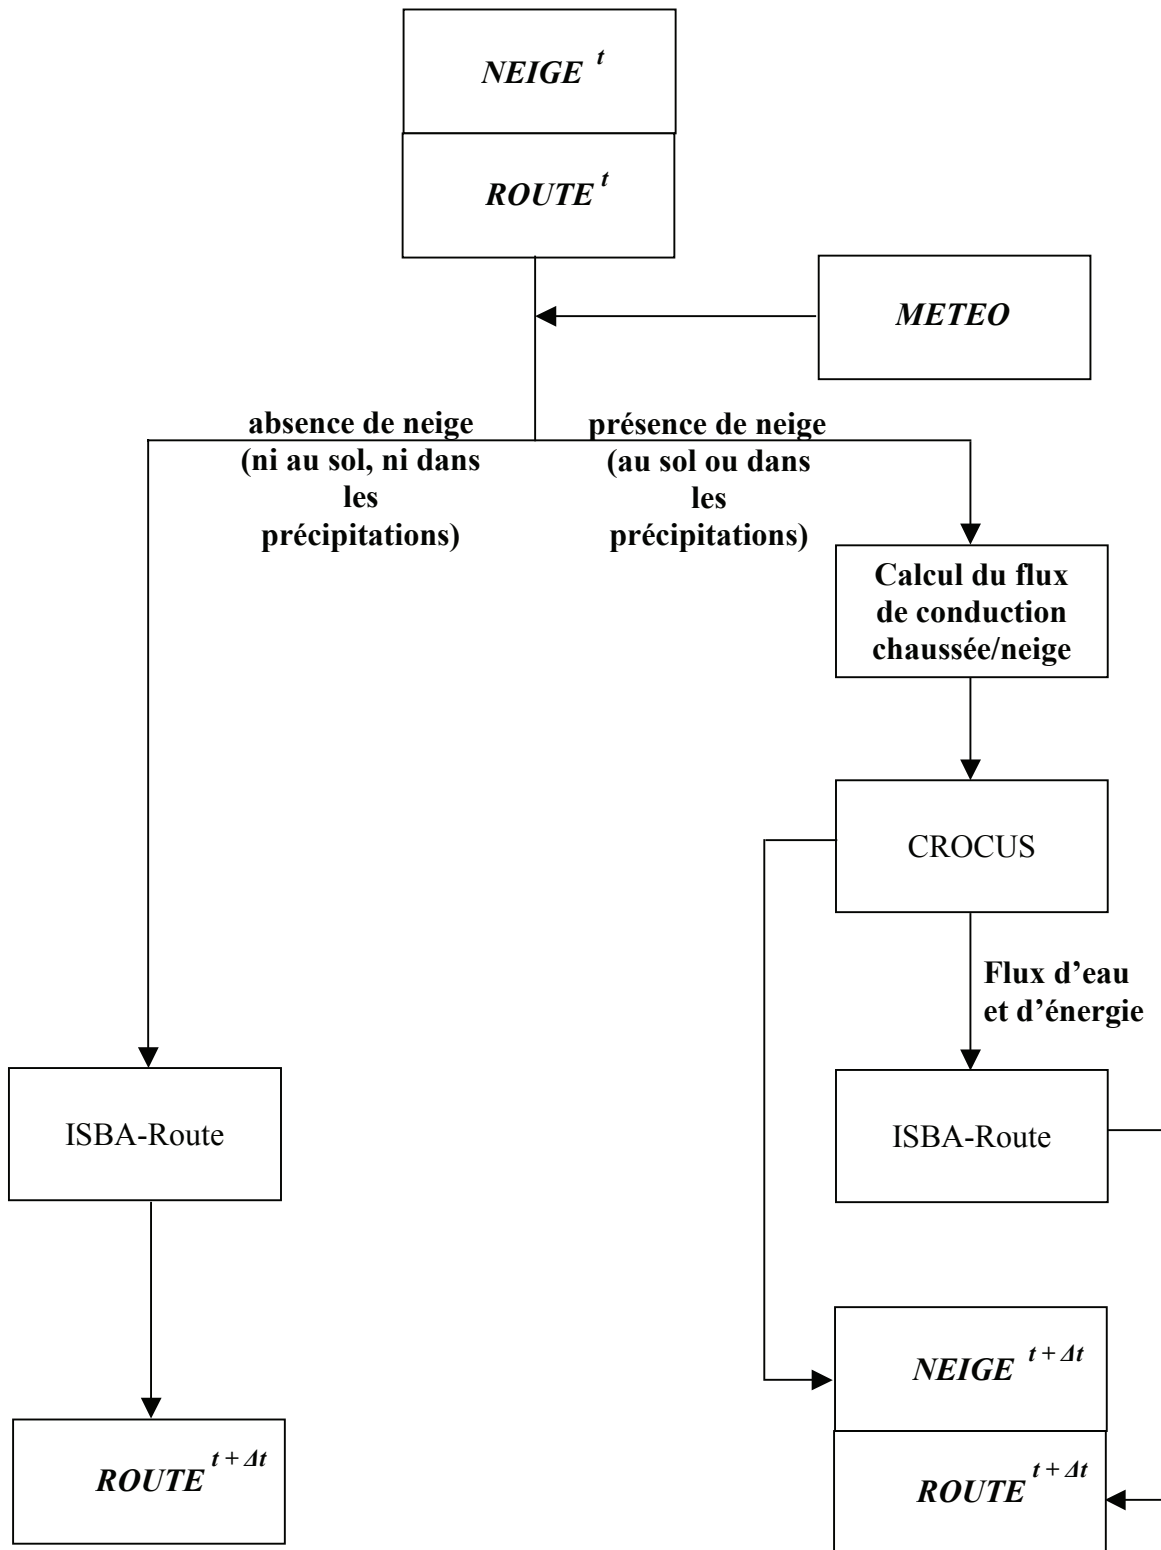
$NEIGE^{t}$

$ROUTE^{t}$

METEO

absence de neige (ni au sol, ni dans les précipitations)

présence de neige (au sol ou dans les précipitations)

Calcul du flux de conduction chaussée/neige

CROCUS

Flux d'eau et d'énergie

ISBA-Route

ISBA-Route

$ROUTE^{t+\Delta t}$

$NEIGE^{t+\Delta t}$

$ROUTE^{t+\Delta t}$